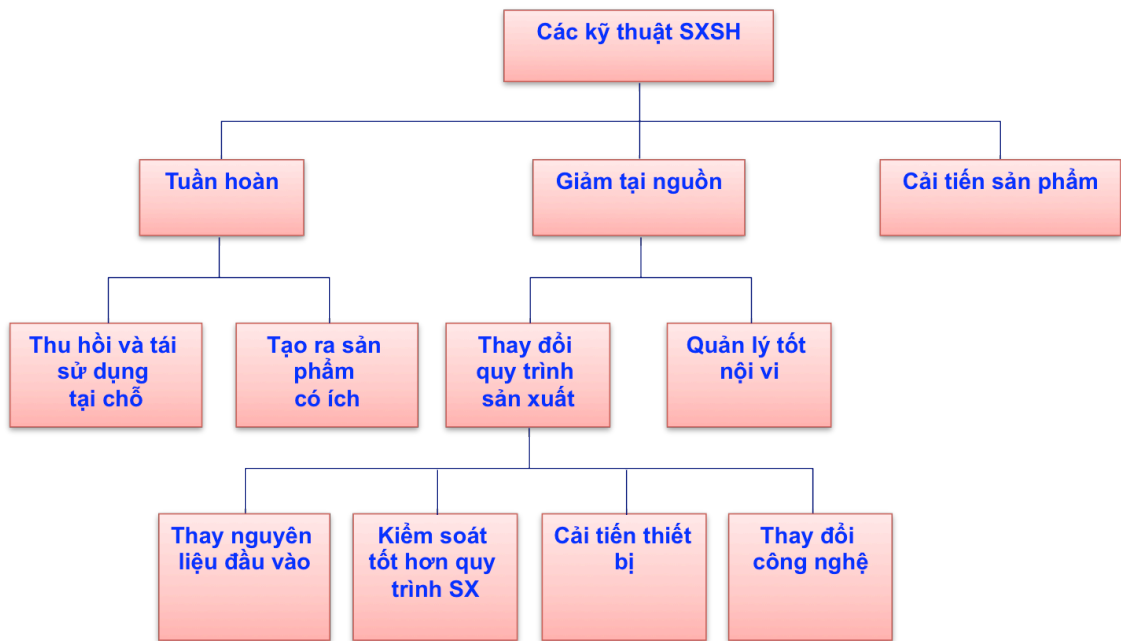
Các kỹ thuật SXSH

Tuần hoàn

Giảm tại nguồn

Cải tiến sản phẩm

Thu hồi và tái sử dụng tại chỗ

Tạo ra sản phẩm có ích

Thay đổi quy trình sản xuất

Quản lý tốt nội vi

Thay nguyên liệu đầu vào

Kiểm soát tốt hơn quy trình SX

Cải tiến thiết bị

Thay đổi công nghệ